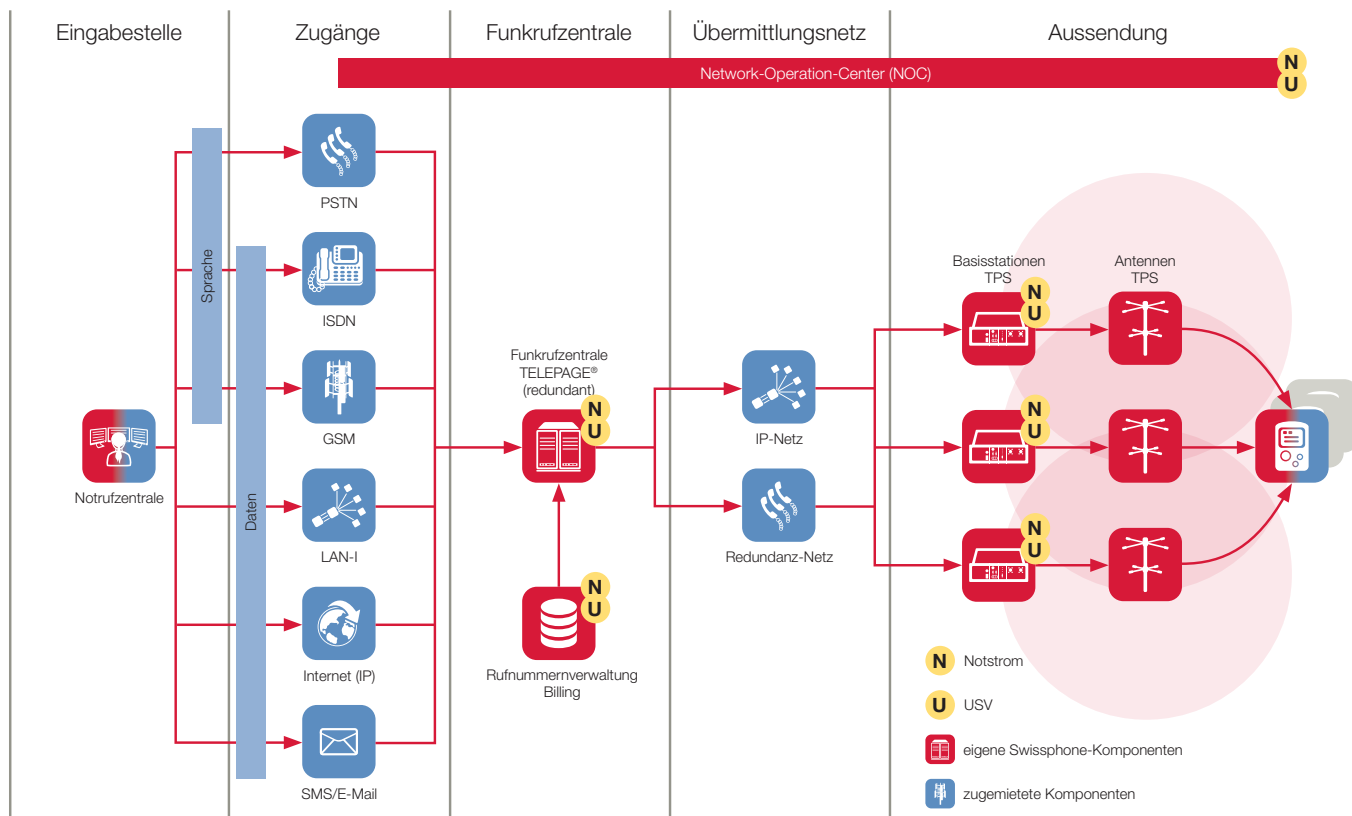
Eingabestelle

Zugänge

Funkrufzentrale

Übermittlungsnetz

Aussendung

Network-Operation-Center (NOC)

N
U

Sprache

Daten

PSTN

ISDN

GSM

LAN-I

Internet (IP)

SMS/E-Mail

Notrufzentrale

Funkrufzentrale TELEPAGE® (redundant)

N
U

N
U

Rufnummernverwaltung Billing

IP-Netz

Redundanz-Netz

Basisstationen TPS

Antennen TPS

N
U

N
U

N
U

N Notstrom

U USV

eigene Swissphone-Komponenten

zugemietete Komponenten